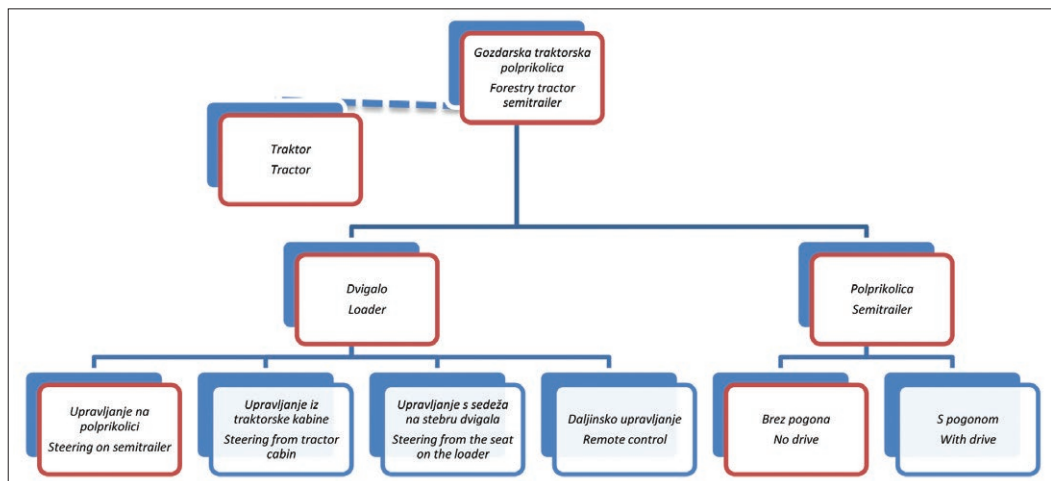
Gozdarska traktorska polprikolica
Forestry tractor semitrailer

Traktor
Tractor

Dvigalo
Loader

Polprikolica
Semitrailer

Upravljanje na polprikolici
Steering on semitrailer

Upravljanje iz traktorske kabine
Steering from tractor cabin

Upravljanje s sedeža na stebru dvigala
Steering from the seat on the loader

Daljinsko upravljanje
Remote control

Brez pogona
No drive

S pogonom
With drive